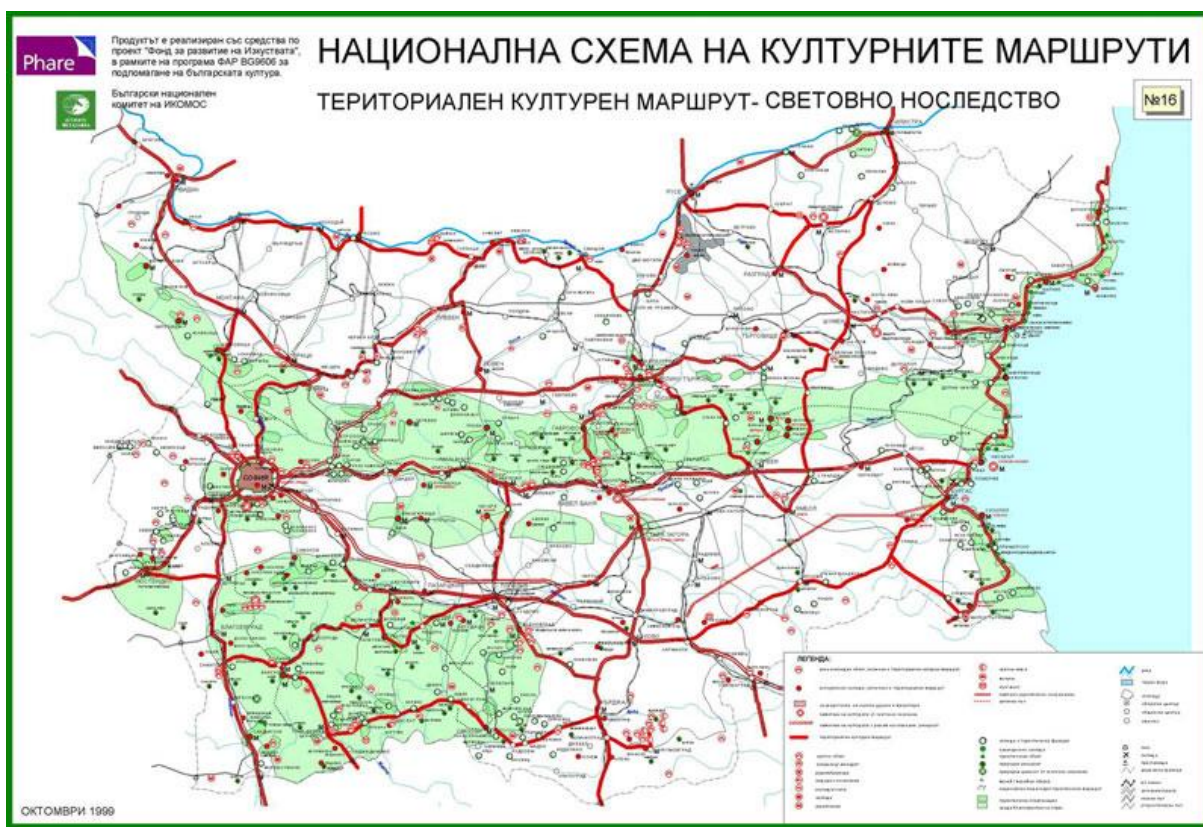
Phare

Продуктът е реализиран със средства по проект "Фонд за развитие на Изкуствата", в рамките на програма ФАР BG9606 за подпомагане на българската култура.

Български национален комитет на ИКОМОС

НАЦИОНАЛНА СХЕМА НА КУЛТУРНИТЕ МАРШРУТИ

ТЕРИТОРИАЛЕН КУЛТУРЕН МАРШРУТ- СВЕТОВНО НОСЛЕДСТВО

№16

РУСЕ

СОФИЯ

ЛЕГЕНДА:

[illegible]

ОКТОМВРИ 1999